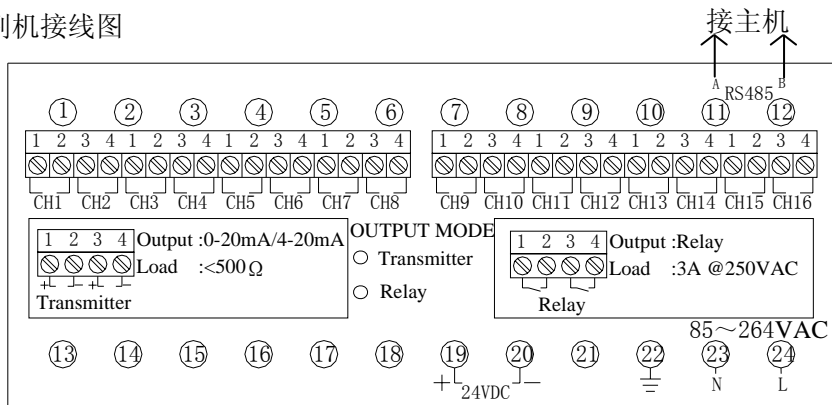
制机接线图

接主机

A RS485 B

①②③④⑤⑥⑦⑧⑨⑩⑪⑫

1 2 3 4 1 2 3 4 1 2 3 4 1 2 3 4 1 2 3 4 1 2 3 4

1 2 3 4 1 2 3 4 1 2 3 4 1 2 3 4 1 2 3 4 1 2 3 4

CH1 CH2 CH3 CH4 CH5 CH6 CH7 CH8 CH9 CH10 CH11 CH12 CH13 CH14 CH15 CH16

1 2 3 4 Output :0-20mA/4-20mA
Load :<500Ω
+ - + -
Transmitter

OUTPUT MODE
○ Transmitter
○ Relay

1 2 3 4 Output :Relay
Load :3A @250VAC
Relay

85～264VAC

⑬⑭⑮⑯⑰⑱⑲⑳㉑㉒㉓㉔

+ 24VDC −

N L